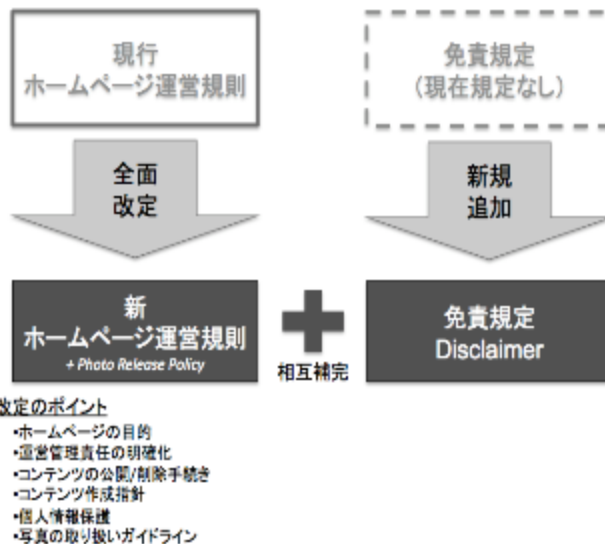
現行
ホームページ運営規則

免責規定
（現在規定なし）

全面
改定

新規
追加

新
ホームページ運営規則
+ Photo Release Policy

相互補完

免責規定
Disclaimer

改定のポイント
•ホームページの目的
•運営管理責任の明確化
•コンテンツの公開/削除手続き
•コンテンツ作成指針
•個人情報保護
•写真の取り扱いガイドライン